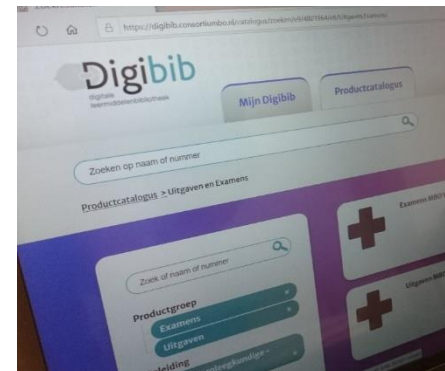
https://digibib.consortiumbo.nl/catalogus/zoeken/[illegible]

Digibib
digitale leermiddelenbibliotheek

Mijn Digibib

Productcatalogus

Zoeken op naam of nummer

Productcatalogus > Uitgaven en Examens

Zoek op naam of nummer

Productgroep

Examens

Uitgaven

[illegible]leiding

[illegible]kundige -

Examens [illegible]

Uitgaven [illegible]